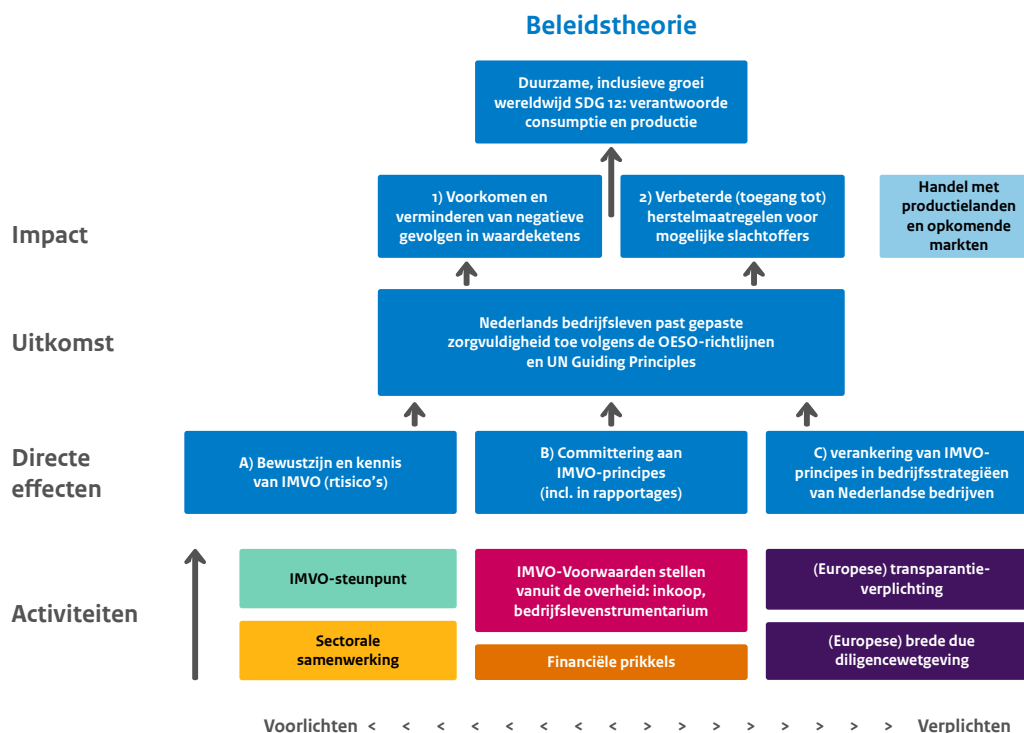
Beleidstheorie

Duurzame, inclusieve groei wereldwijd SDG 12: verantwoorde consumptie en productie

Impact

1) Voorkomen en verminderen van negatieve gevolgen in waardeketens

2) Verbeterde (toegang tot) herstelmaatregelen voor mogelijke slachtoffers

Handel met productielanden en opkomende markten

Uitkomst

Nederlands bedrijfsleven past gepaste zorgvuldigheid toe volgens de OESO-richtlijnen en UN Guiding Principles

Directe effecten

A) Bewustzijn en kennis van IMVO (rtisico's)

B) Committering aan IMVO-principes (incl. in rapportages)

C) verankering van IMVO-principes in bedrijfsstrategieën van Nederlandse bedrijven

Activiteiten

IMVO-steunpunt

Sectorale samenwerking

IMVO-Voorwaarden stellen vanuit de overheid: inkoop, bedrijfslevenstrumentarium

Financiële prikkels

(Europese) transparantie-verplichting

(Europese) brede due diligencewetgeving

Voorlichten < < < < < < < < > > > > > > > > Verplichten